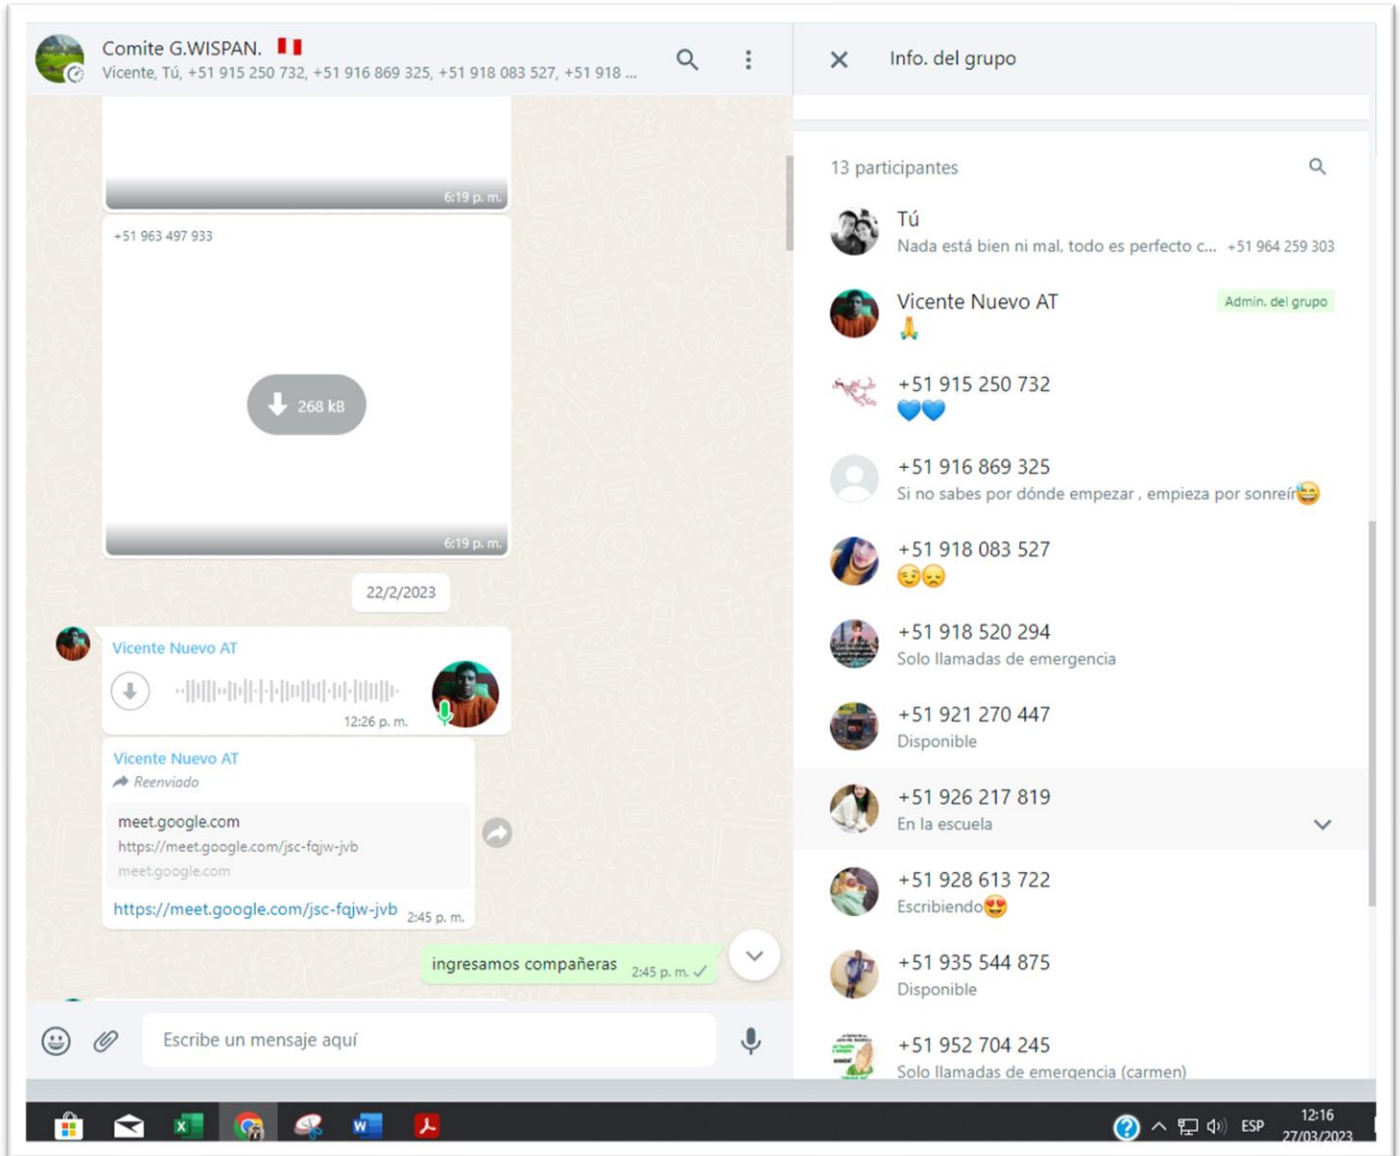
Comite G.WISPAN. 🇵🇪
Vicente, Tú, +51 915 250 732, +51 916 869 325, +51 918 083 527, +51 918 ...

6:19 p. m.

+51 963 497 933

268 kB

6:19 p. m.

22/2/2023

Vicente Nuevo AT
12:26 p. m.

Vicente Nuevo AT
Reenviado
meet.google.com
https://meet.google.com/jsc-fqjw-jvb
meet.google.com
https://meet.google.com/jsc-fqjw-jvb 2:45 p. m.

ingresamos compañeras 2:45 p. m.

Escribe un mensaje aquí

Info. del grupo

13 participantes

Tú
Nada está bien ni mal, todo es perfecto c... +51 964 259 303

Vicente Nuevo AT
Admin. del grupo
🙏

+51 915 250 732
💙💙

+51 916 869 325
Si no sabes por dónde empezar , empieza por sonreír😂

+51 918 083 527
😏😞

+51 918 520 294
Solo llamadas de emergencia

+51 921 270 447
Disponible

+51 926 217 819
En la escuela

+51 928 613 722
Escribiendo😍

+51 935 544 875
Disponible

+51 952 704 245
Solo llamadas de emergencia (carmen)

ESP 12:16 27/03/2023